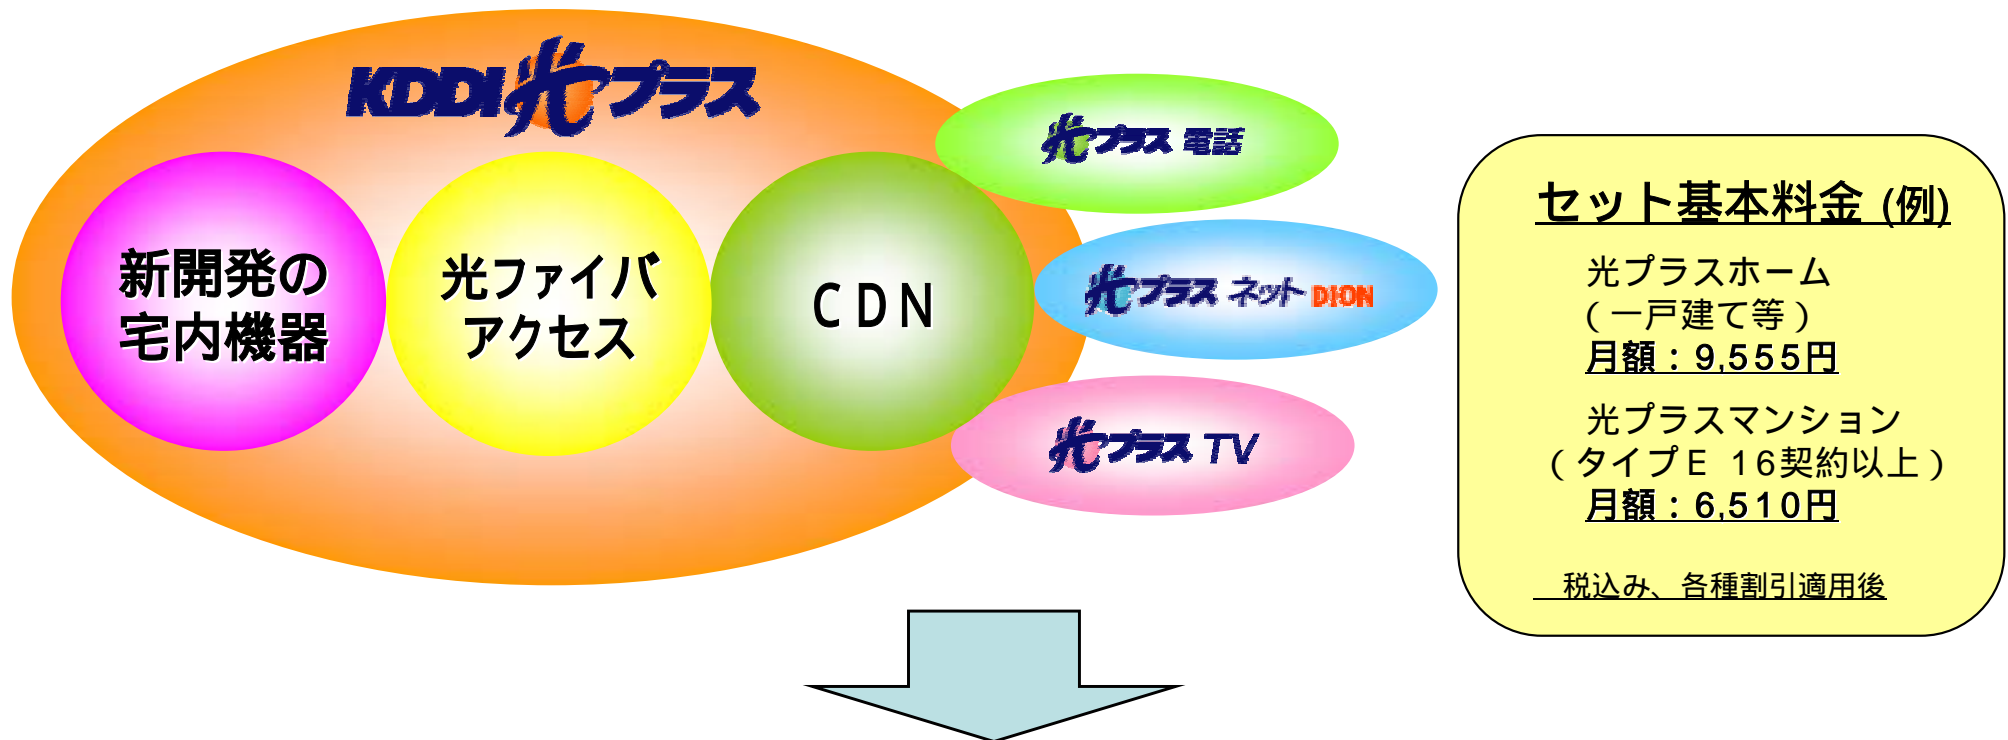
KDDI光プラス

新開発の
宅内機器

光ファイバ
アクセス

CDN

光プラス電話

光プラスネット DION

光プラスTV

セット基本料金（例）

光プラスホーム
（一戸建て等）
月額：9,555円

光プラスマンション
（タイプE 16契約以上）
月額：6,510円

税込み、各種割引適用後